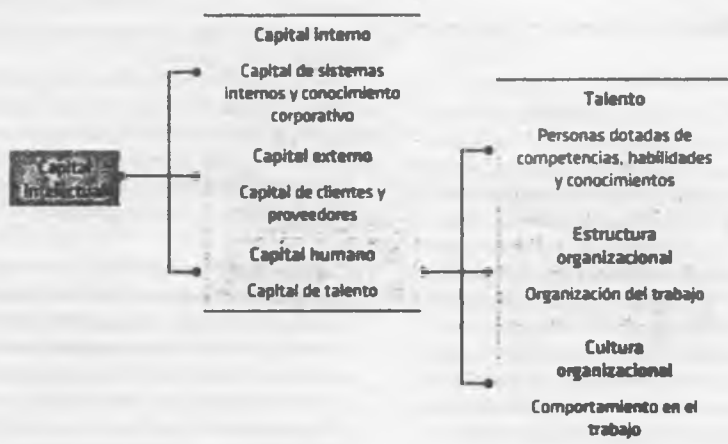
Capital intelectual

Capital interno

Capital de sistemas internos y conocimiento corporativo

Capital externo

Capital de clientes y proveedores

Capital humano

Capital de talento

Talento

Personas dotadas de competencias, habilidades y conocimientos

Estructura organizacional

Organización del trabajo

Cultura organizacional

Comportamiento en el trabajo